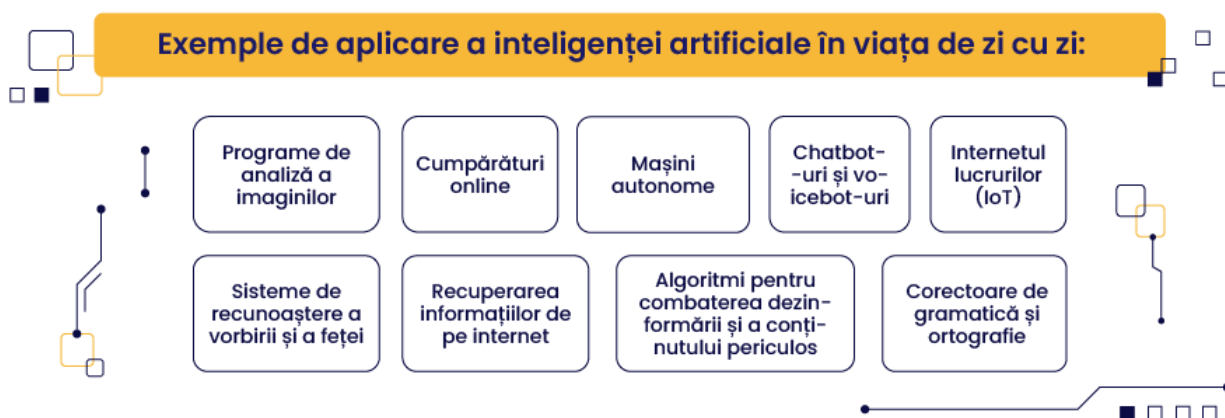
Exemple de aplicare a inteligenței artificiale în viața de zi cu zi:

Programe de analiză a imaginilor

Cumpărături online

Mașini autonome

Chatbot-uri și voicebot-uri

Internetul lucrurilor (IoT)

Sisteme de recunoaștere a vorbirii și a feței

Recuperarea informațiilor de pe internet

Algoritmi pentru combaterea dezinformării și a conținutului periculos

Corectoare de gramatică și ortografie